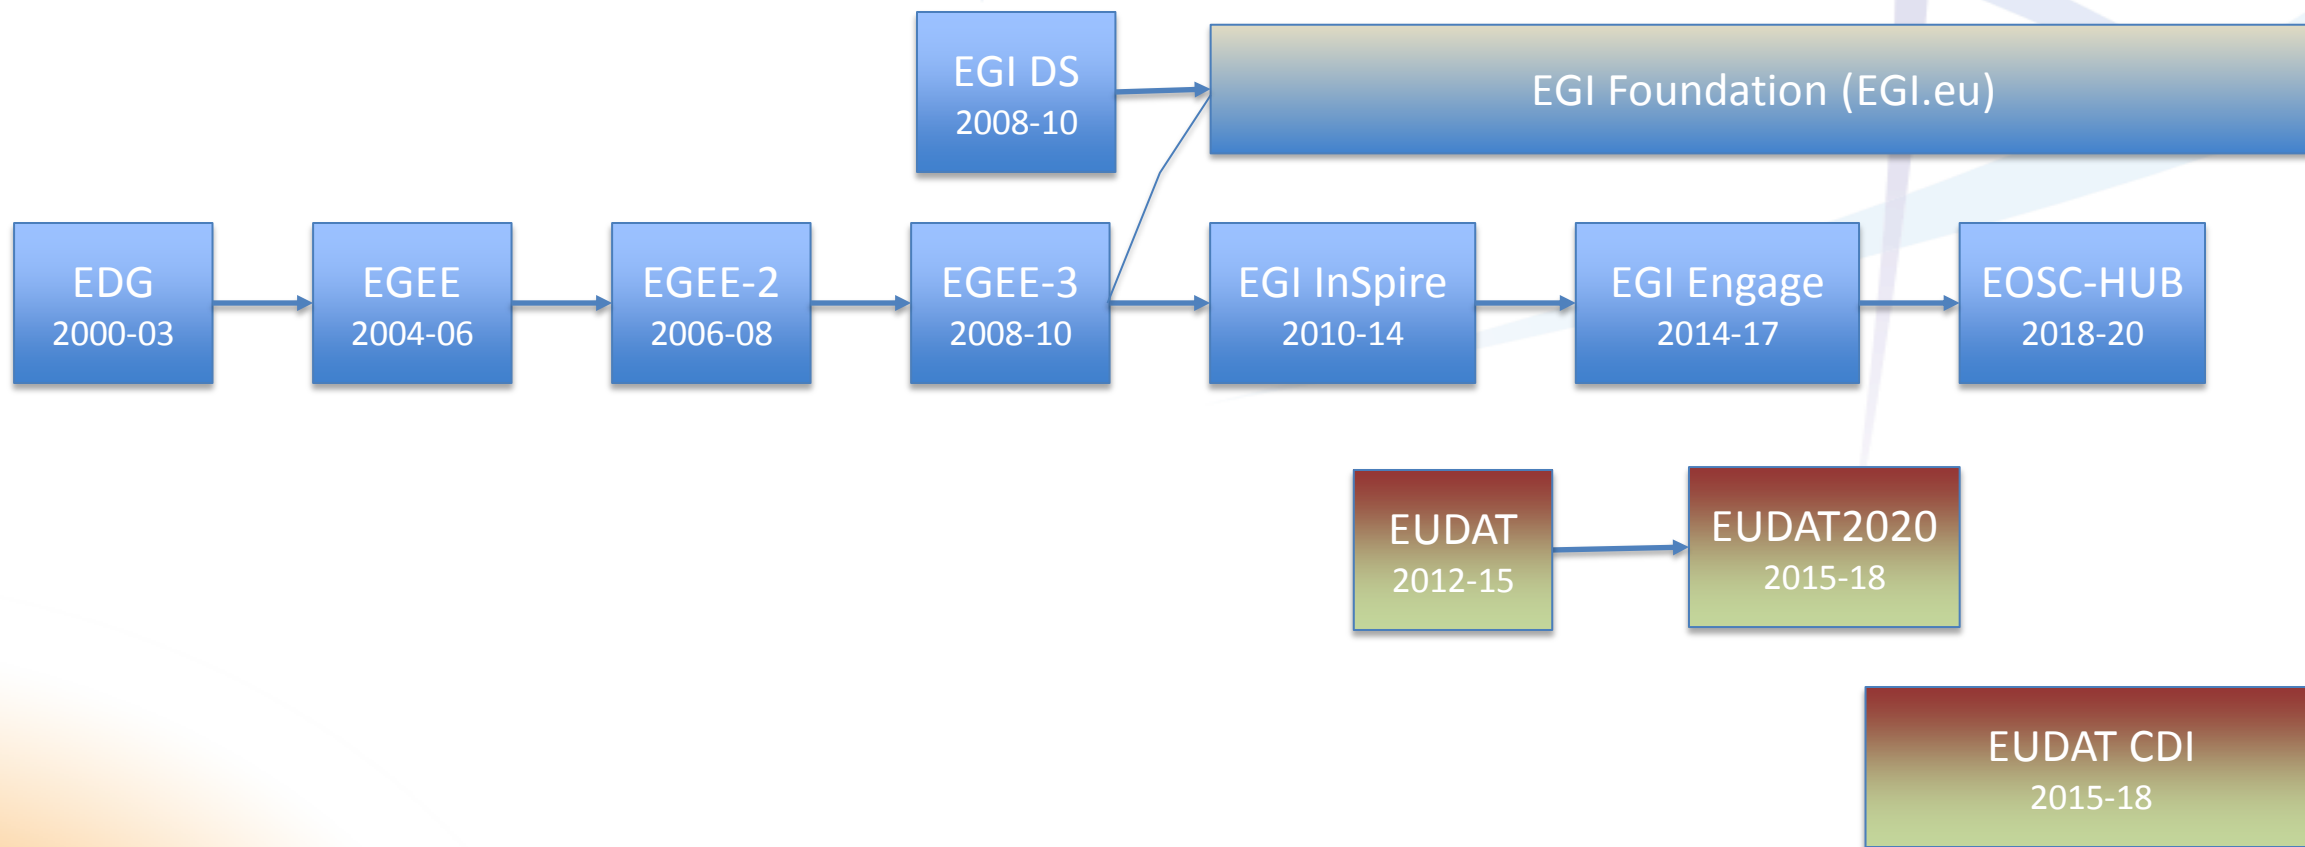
EGI DS
2008-10

EGI Foundation (EGI.eu)

EDG
2000-03

EGEE
2004-06

EGEE-2
2006-08

EGEE-3
2008-10

EGI InSpire
2010-14

EGI Engage
2014-17

EOSC-HUB
2018-20

EUDAT
2012-15

EUDAT2020
2015-18

EUDAT CDI
2015-18